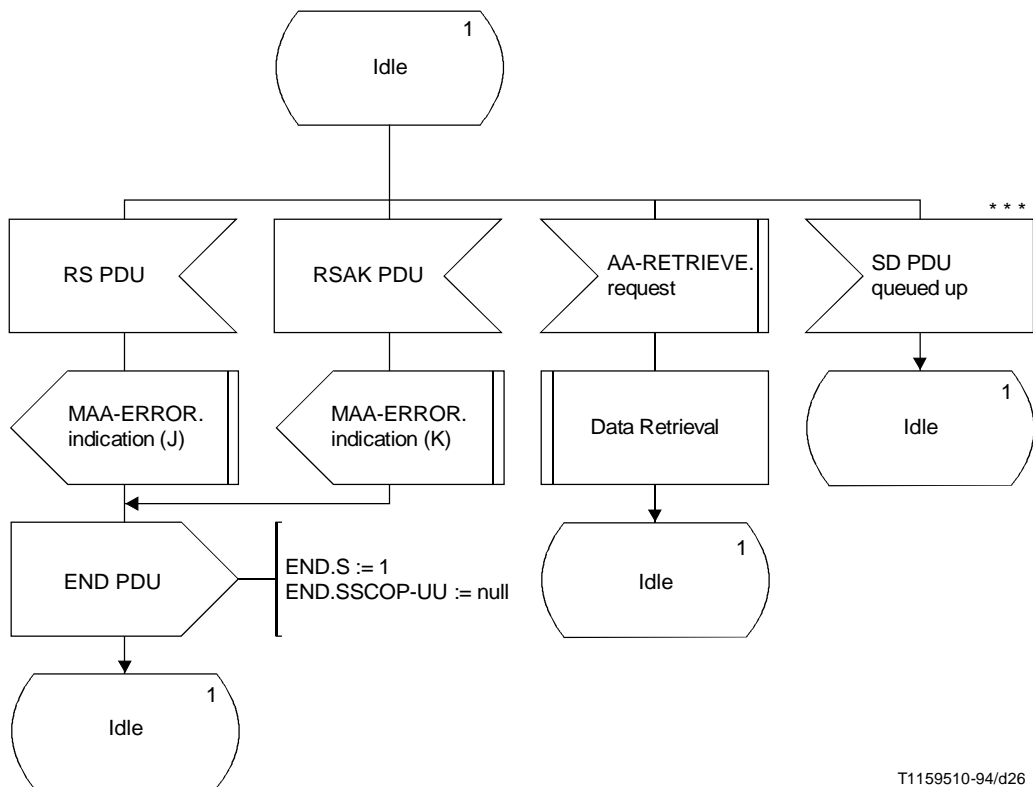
1
Idle

* * *

RS PDU

RSAK PDU

AA-RETRIEVE. request

SD PDU queued up

MAA-ERROR. indication (J)

MAA-ERROR. indication (K)

Data Retrieval

1
Idle

END PDU

END.S := 1
END.SSCOP-UU := null

1
Idle

1
Idle

T1159510-94/d26